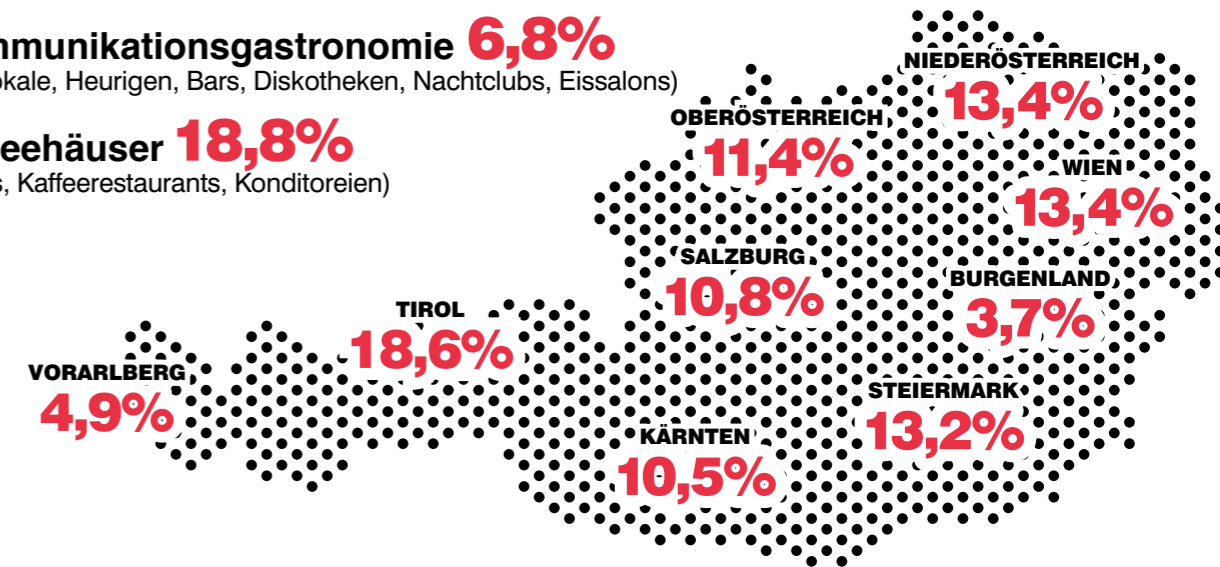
nmunikationsgastronomie 6,8%
okale, Heurigen, Bars, Diskotheken, Nachtclubs, Eissalons)

eehäuser 18,8%
s, Kaffeerestaurants, Konditoreien)

NIEDERÖSTERREICH
13,4%

OBERÖSTERREICH
11,4%

WIEN
13,4%

SALZBURG
10,8%

BURGENLAND
3,7%

TIROL
18,6%

VORARLBERG
4,9%

STEIERMARK
13,2%

KÄRNTEN
10,5%